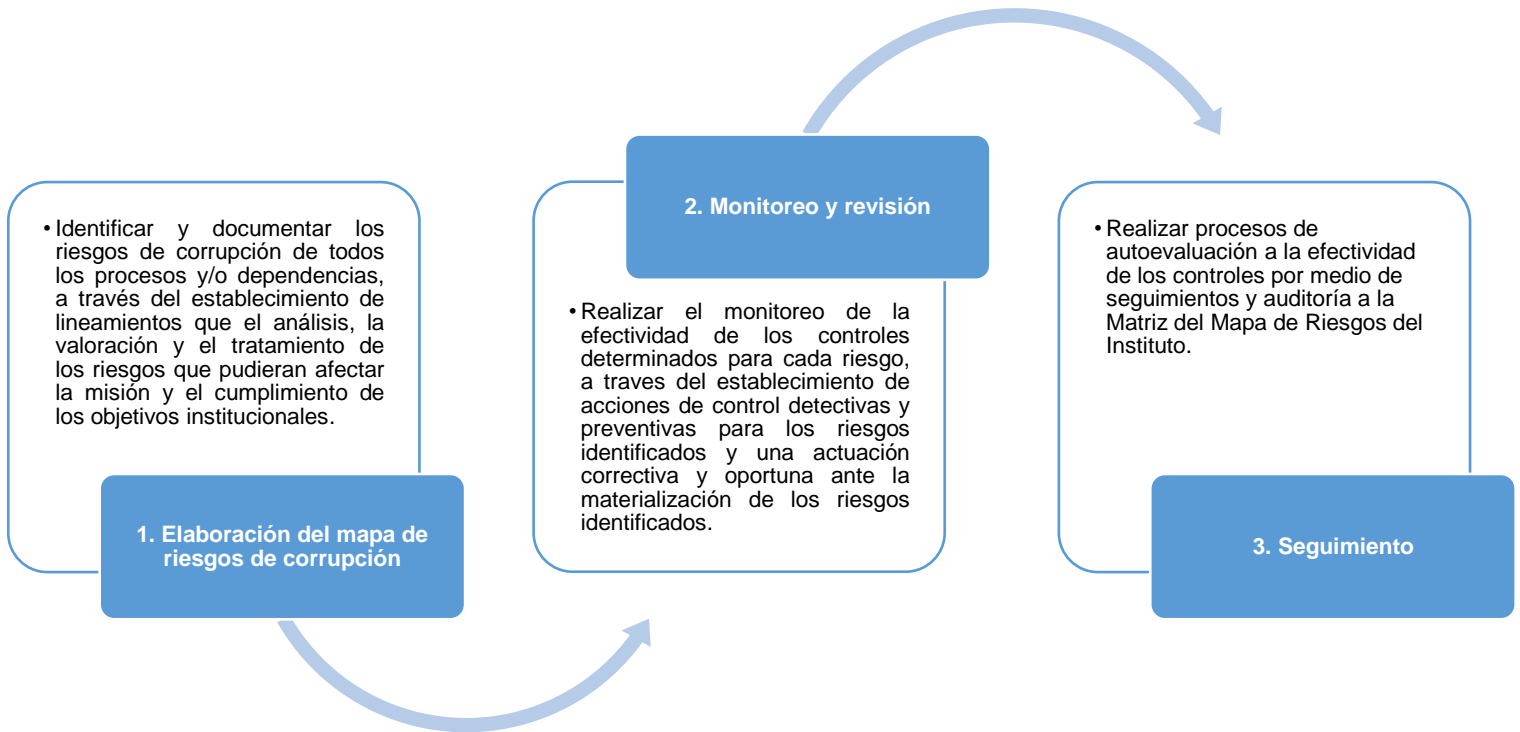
• Identificar y documentar los riesgos de corrupción de todos los procesos y/o dependencias, a través del establecimiento de lineamientos que el análisis, la valoración y el tratamiento de los riesgos que pudieran afectar la misión y el cumplimiento de los objetivos institucionales.

1. Elaboración del mapa de riesgos de corrupción

2. Monitoreo y revisión

• Realizar el monitoreo de la efectividad de los controles determinados para cada riesgo, a traves del establecimiento de acciones de control detectivas y preventivas para los riesgos identificados y una actuación correctiva y oportuna ante la materialización de los riesgos identificados.

• Realizar procesos de autoevaluación a la efectividad de los controles por medio de seguimientos y auditoría a la Matriz del Mapa de Riesgos del Instituto.

3. Seguimiento